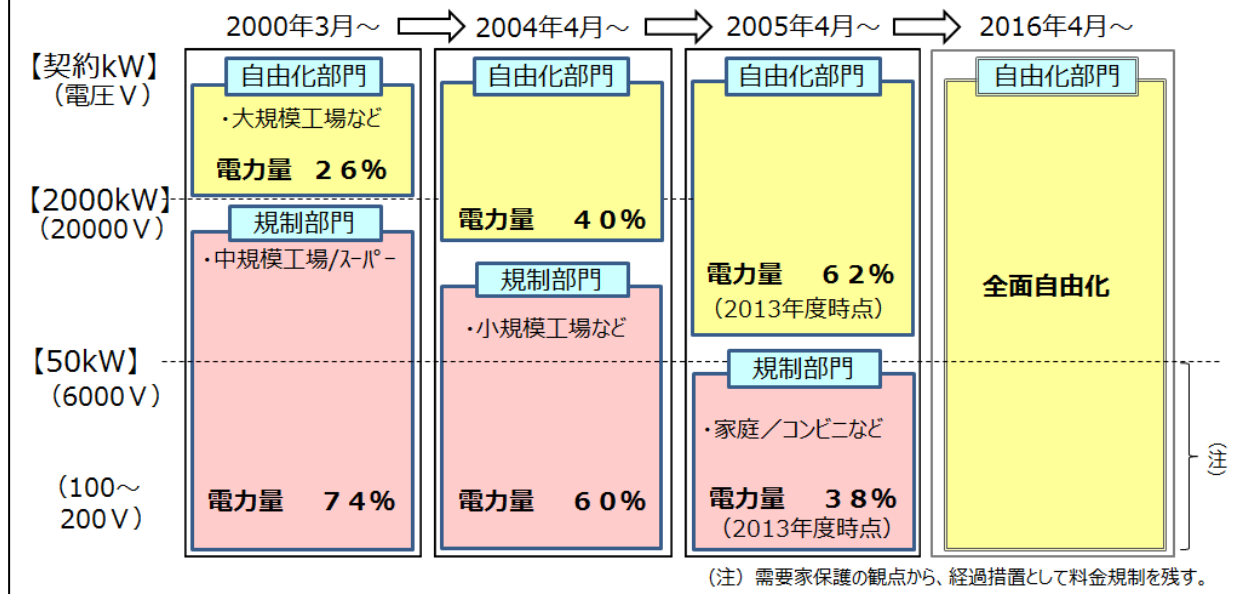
2000年3月～ 2004年4月～ 2005年4月～ 2016年4月～

【契約kW】
（電圧V）

【2000kW】
（20000V）

【50kW】
（6000V）

（100～200V）

自由化部門
・大規模工場など
電力量　２６％

規制部門
・中規模工場/スーパー
電力量　７４％

自由化部門
電力量　４０％

規制部門
・小規模工場など
電力量　６０％

自由化部門
電力量　６２％
（2013年度時点）

規制部門
・家庭／コンビニなど
電力量　３８％
（2013年度時点）

自由化部門
全面自由化

（注）

（注）需要家保護の観点から、経過措置として料金規制を残す。